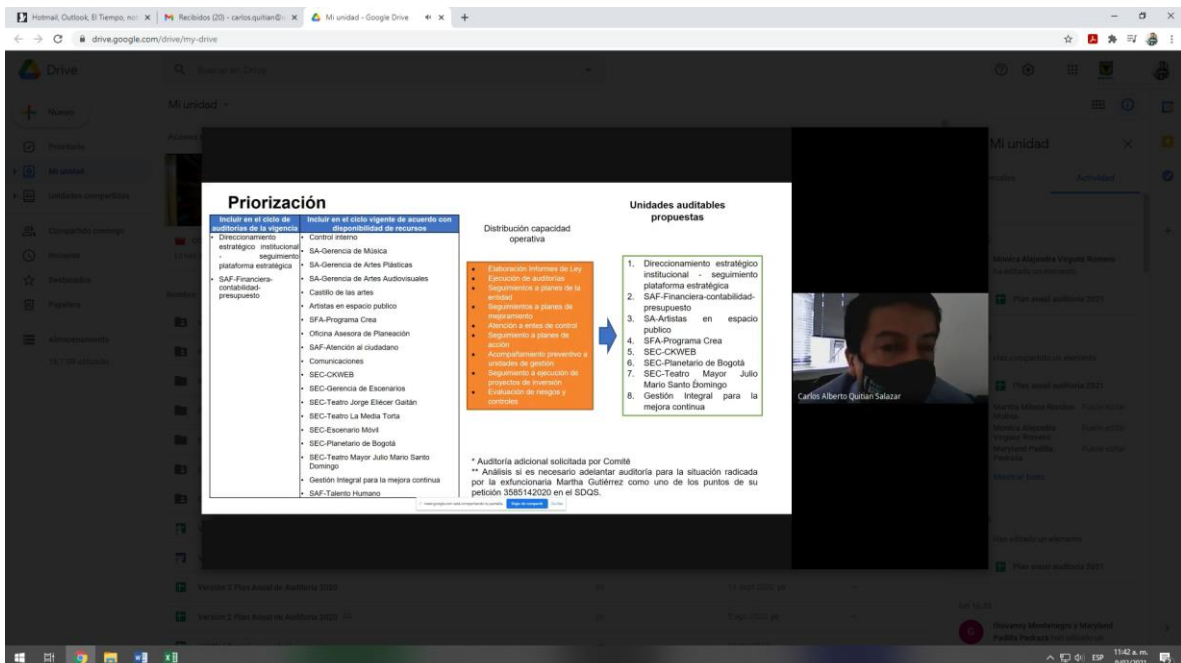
Hotmail, Outlook, El Tiempo, not | Recibidos (20) - carlos.quitian@ | Mi unidad - Google Drive

drive.google.com/drive/my-drive

Drive

Buscar en Drive

Mi unidad

Nuevo

Prioritario

Mi unidad

Unidades compartidas

Compartido conmigo

Reciente

Destacados

Papelera

Almacenamiento

Priorización

| Incluir en el ciclo de auditorías de la vigencia | Incluir en el ciclo vigente de acuerdo con disponibilidad de recursos |
|---|---|
| • Direccionamiento estratégico institucional - seguimiento plataforma estratégica<br>• SAF-Financiera-contabilidad-presupuesto | • Control interno<br>• SA-Gerencia de Música<br>• SA-Gerencia de Artes Plásticas<br>• SA-Gerencia de Artes Audiovisuales<br>• Castillo de las artes<br>• Artistas en espacio publico<br>• SFA-Programa Crea<br>• Oficina Asesora de Planeación<br>• SAF-Atención al ciudadano<br>• Comunicaciones<br>• SEC-CKWEB<br>• SEC-Gerencia de Escenarios<br>• SEC-Teatro Jorge Eliécer Gaitán<br>• SEC-Teatro La Media Torta<br>• SEC-Escenario Móvil<br>• SEC-Planetario de Bogotá<br>• SEC-Teatro Mayor Julio Mario Santo Domingo<br>• Gestión Integral para la mejora continua<br>• SAF-Talento Humano |

Distribución capacidad operativa

• Elaboración Informes de Ley
• Ejecución de auditorías
• Seguimientos a planes de la entidad
• Seguimientos a planes de mejoramiento
• Atención a entes de control
• Seguimiento a planes de acción
• Acompañamiento preventivo a unidades de gestión
• Seguimiento a ejecución de proyectos de inversión
• Evaluación de riesgos y controles

Unidades auditables propuestas

1. Direccionamiento estratégico institucional - seguimiento plataforma estratégica
2. SAF-Financiera-contabilidad-presupuesto
3. SA-Artistas en espacio publico
4. SFA-Programa Crea
5. SEC-CKWEB
6. SEC-Planetario de Bogotá
7. SEC-Teatro Mayor Julio Mario Santo Domingo
8. Gestión Integral para la mejora continua

* Auditoría adicional solicitada por Comité
** Análisis si es necesario adelantar auditoría para la situación radicada por la exfuncionaria Martha Gutiérrez como uno de los puntos de su petición 3585142020 en el SDQS.

Carlos Alberto Quitian Salazar

Mi unidad

Actividad

Plan anual auditoria 2021

Plan anual auditoria 2021

Mostrar todo

Plan anual auditoria 2021

Versión 2 Plan Anual de Auditoría 2020

Versión 1 Plan Anual de Auditoría 2020

11:42 a. m.
ESP